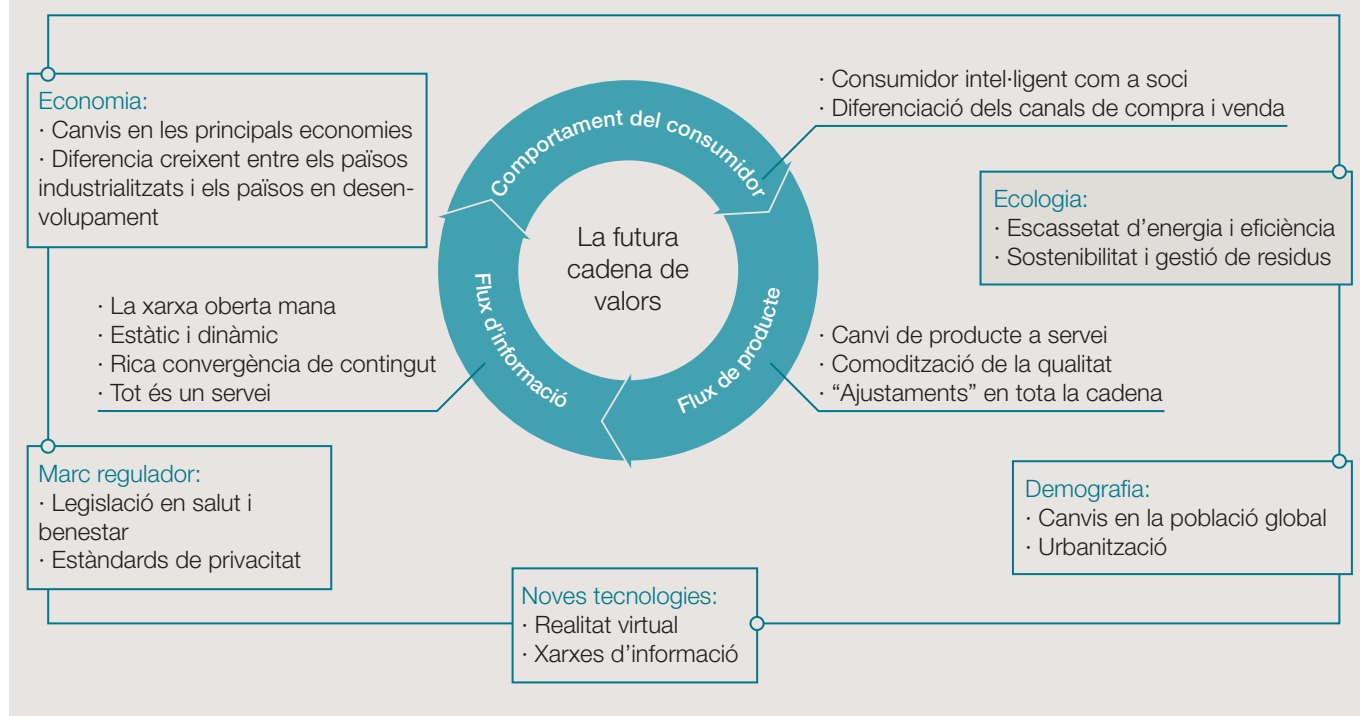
Economia:
· Canvis en les principals economies
· Diferencia creixent entre els països industrialitzats i els països en desenvolupament

· Consumidor intel·ligent com a soci
· Diferenciació dels canals de compra i venda

Comportament del consumidor

La futura cadena de valors

Ecologia:
· Escassetat d'energia i eficiència
· Sostenibilitat i gestió de residus

· La xarxa oberta mana
· Estàtic i dinàmic
· Rica convergència de contingut
· Tot és un servei

Flux d'informació

Flux de producte

· Canvi de producte a servei
· Comodització de la qualitat
· "Ajustaments" en tota la cadena

Marc regulador:
· Legislació en salut i benestar
· Estàndards de privacitat

Demografia:
· Canvis en la població global
· Urbanització

Noves tecnologies:
· Realitat virtual
· Xarxes d'informació